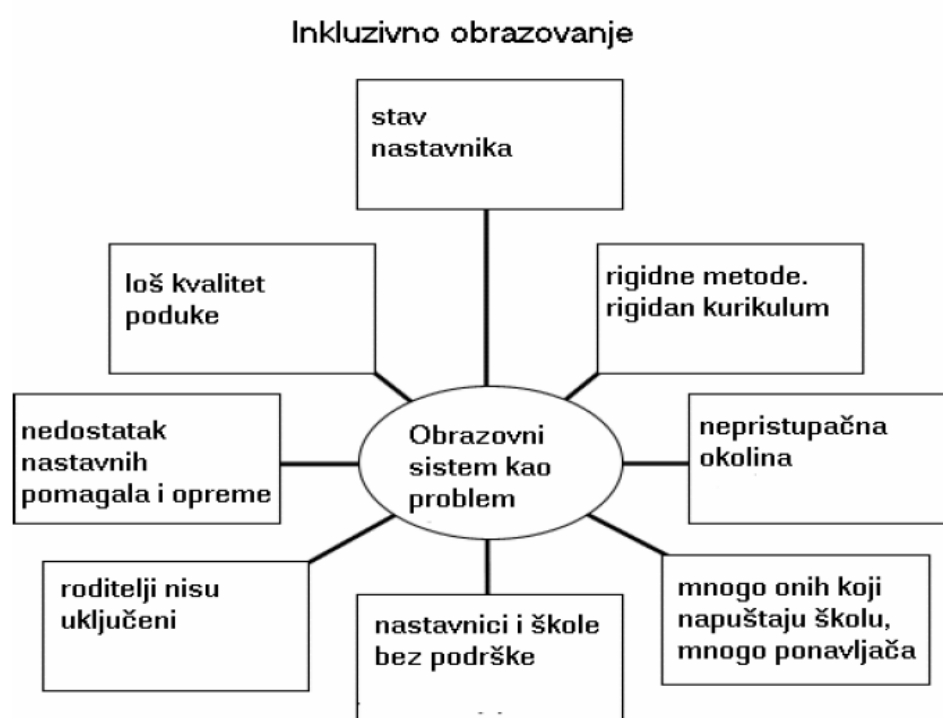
Inkluzivno obrazovanje

stav nastavnika

loš kvalitet poduke

rigidne metode. rigidan kurikulum

nedostatak nastavnih pomagala i opreme

Obrazovni sistem kao problem

nepristupačna okolina

roditelji nisu uključeni

nastavnici i škole bez podrške

mnogo onih koji napuštaju školu, mnogo ponavljača